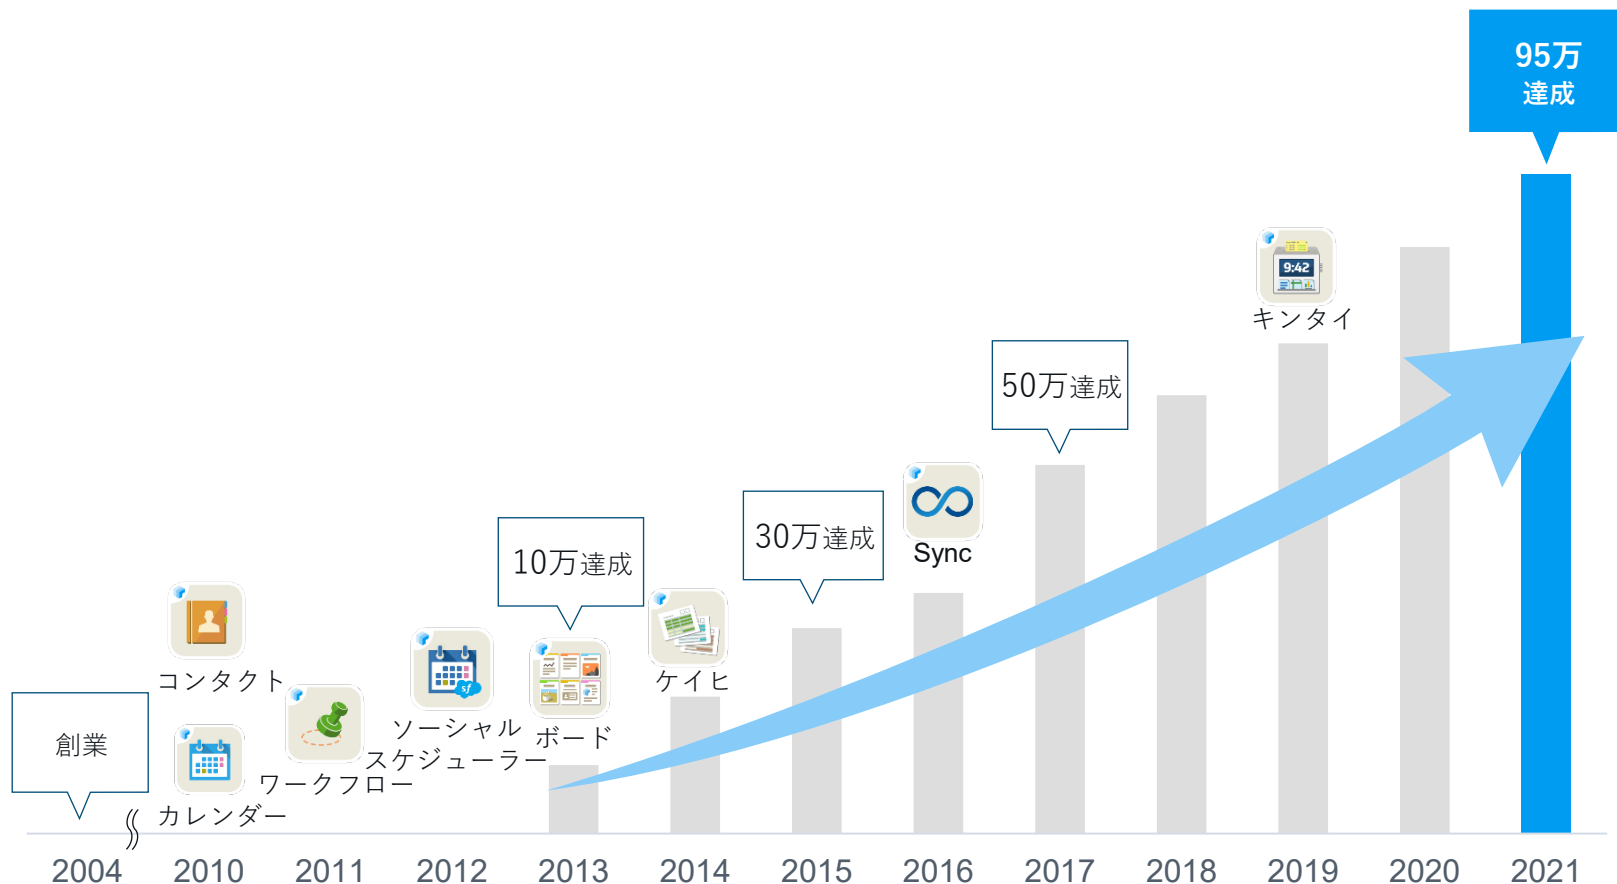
95万
達成

キンタイ

50万達成

Sync

30万達成

10万達成

ケイヒ

コンタクト

ソーシャル
スケジューラー

ボード

ワークフロー

創業

カレンダー

2004
2010
2011
2012
2013
2014
2015
2016
2017
2018
2019
2020
2021